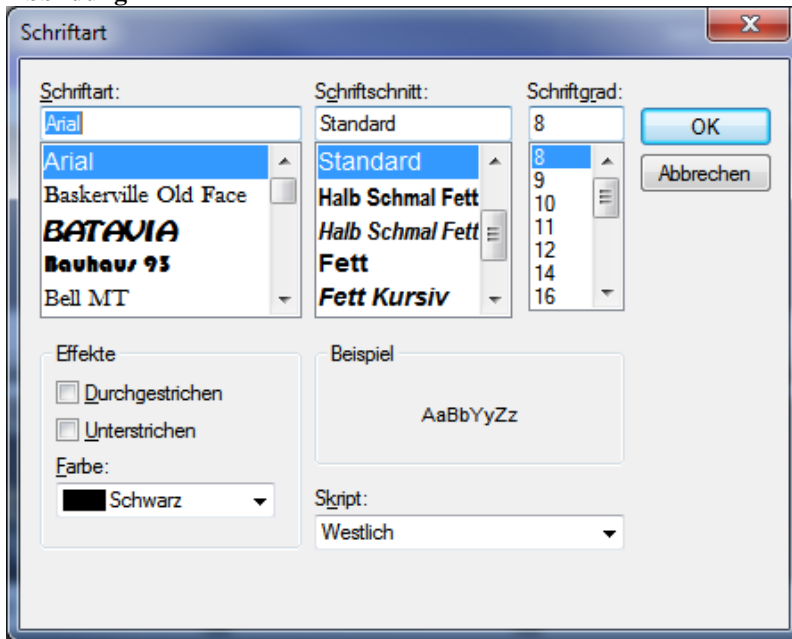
Schriftart

Schriftart:
Arial
Arial
Baskerville Old Face
BATAVIA
Bauhaus 93
Bell MT

Schriftschnitt:
Standard
Standard
Halb Schmal Fett
Halb Schmal Fett
Fett
Fett Kursiv

Schriftgrad:
8
8
9
10
11
12
14
16

OK
Abbrechen

Effekte
Durchgestrichen
Unterstrichen
Farbe:
Schwarz

Beispiel
AaBbYyZz

Skript:
Westlich